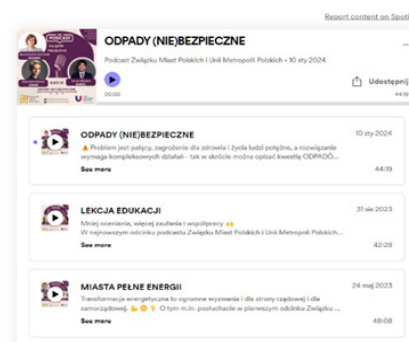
Report content on Spoti

ODPADY (NIE)BEZPIECZNE

Podcast Związku Miast Polskich i Unii Metropolii Polskich • 10 sty 2024

00:00

Udostępnij

44:19

ODPADY (NIE)BEZPIECZNE

10 sty 2024

⚠ Problem jest palący, zagrożenie dla zdrowia i życia ludzi potężne, a rozwiązanie wymaga kompleksowych działań - tak w skrócie można opisać kwestię ODPADÓ...

See more

44:19

LEKCJA EDUKACJI

31 sie 2023

Mniej oceniania, więcej zaufania i współpracy 🙌

W najnowszym odcinku podcastu Związku Miast Polskich i Unii Metropolii Polskich...

See more

42:28

MIASTA PEŁNE ENERGII

24 maj 2023

Transformacja energetyczna to ogromne wyzwania i dla strony rządowej i dla samorządowej. 💪 O tym m.in. posłuchacie w pierwszym odcinku Związku ...

See more

48:08